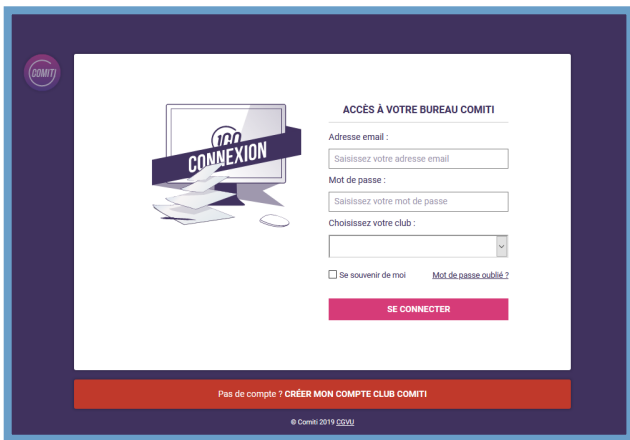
COMITI

ICO
CONNEXION

ACCÈS À VOTRE BUREAU COMITI

Adresse email :

Saisissez votre adresse email

Mot de passe :

Saisissez votre mot de passe

Choisissez votre club :

Se souvenir de moi

Mot de passe oublié ?

SE CONNECTER

Pas de compte ? CRÉER MON COMPTE CLUB COMITI

© Comiti 2019 CGVU